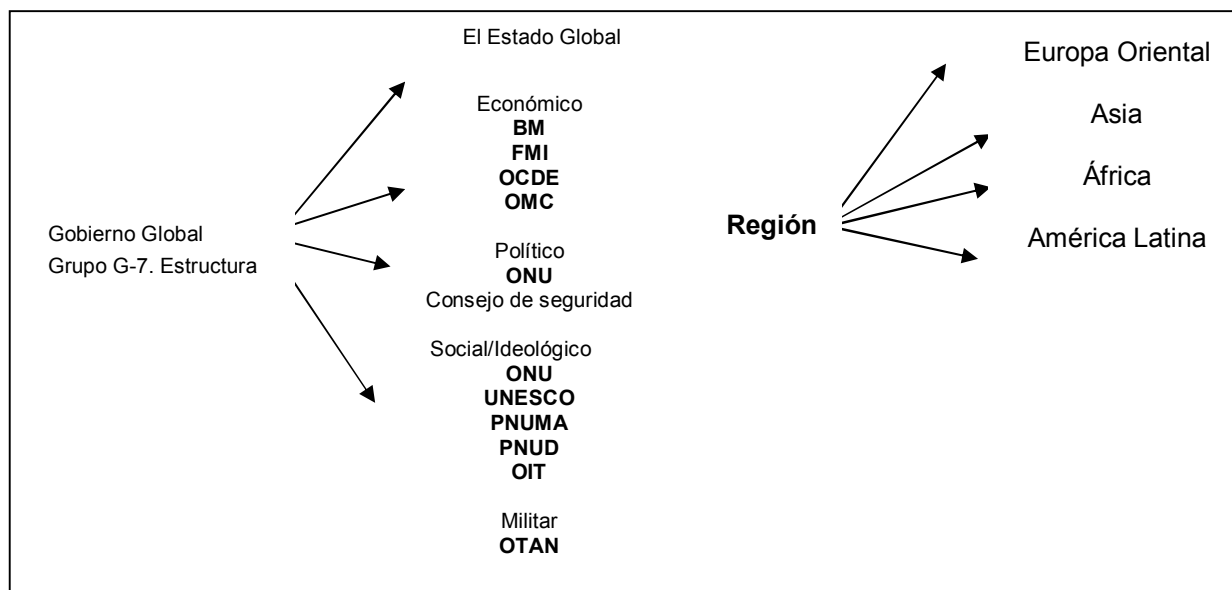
Gobierno Global
Grupo G-7. Estructura

El Estado Global

Económico
BM
FMI
OCDE
OMC

Político
ONU
Consejo de seguridad

Social/Ideológico
ONU
UNESCO
PNUMA
PNUD
OIT

Militar
OTAN

Región

Europa Oriental

Asia

África

América Latina